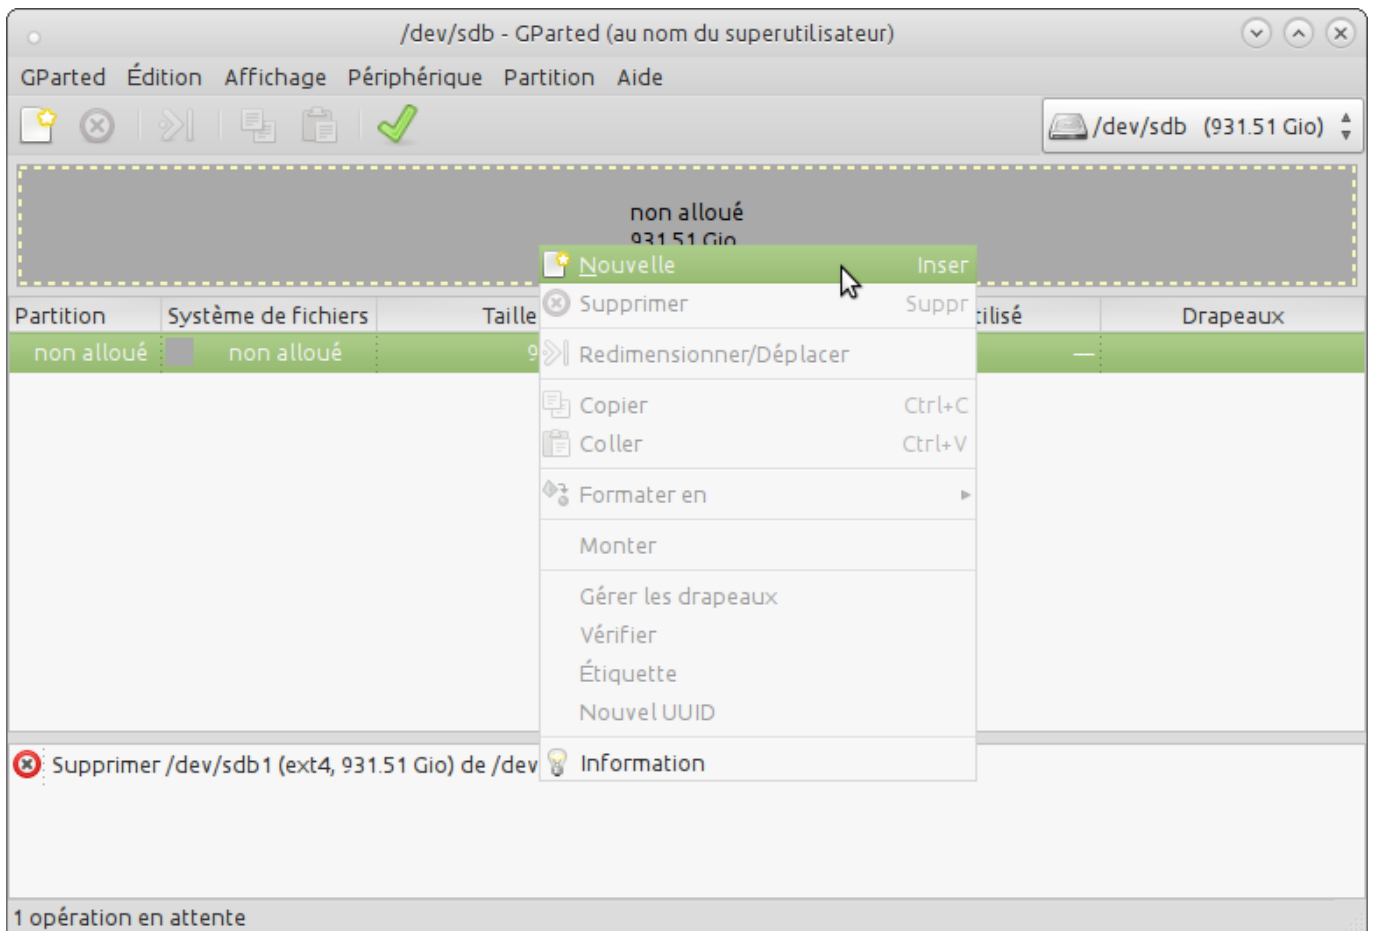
/dev/sdb - GParted (au nom du superutilisateur)

GParted Édition Affichage Périphérique Partition Aide

/dev/sdb (931.51 Gio)

non alloué
931.51 Gio

| Partition | Système de fichiers | Taille | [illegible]tilisé | Drapeaux |
|---|---|---|---|---|
| non alloué | non alloué | 9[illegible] | — | |

Nouvelle Inser
Supprimer Suppr
Redimensionner/Déplacer
Copier Ctrl+C
Coller Ctrl+V
Formater en
Monter
Gérer les drapeaux
Vérifier
Étiquette
Nouvel UUID
Information

Supprimer /dev/sdb1 (ext4, 931.51 Gio) de /dev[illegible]

1 opération en attente